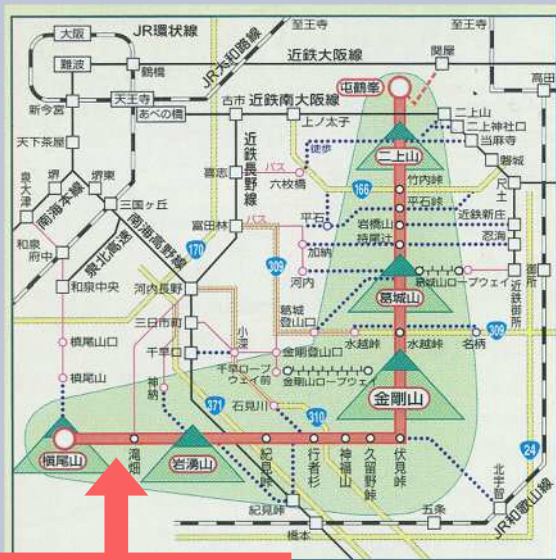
JR環状線
大阪
難波
新今宮
天王寺
あべの橋
鶴橋
JR大和路線
近鉄大阪線
至王寺
至王寺
関屋
高田
屯鶴峯
古市
近鉄南大阪線
上ノ太子
二上山
二上神社口
当麻寺
徒歩
二上山
竹内峠
磐城
喜志
六枚橋
バス
166
天下茶屋
堺
堺東
泉大津
南海本線
三国ヶ丘
近鉄長野線
富田林
バス
170
和泉府中
泉北高速
南海高野線
和泉中央
平石
平石峠
岩橋山
持尾辻
近鉄新庄
忍海
309
加納
河内
葛城山
葛城山ロープウェイ
近鉄御所
河内長野
三日市町
葛城登山口
槇尾山口
小深
千早
金剛登山口
水越峠
水越峠
名柄
309
千早ロープウェイ前
金剛山ロープウェイ
槇尾山
神納
371
石見川
金剛山
310
24
槇尾山
岩湧山
滝畑
紀見峠
行者杉
神福山
久留野峠
伏見峠
北宇智
紀見峠
五条
JR和歌山線